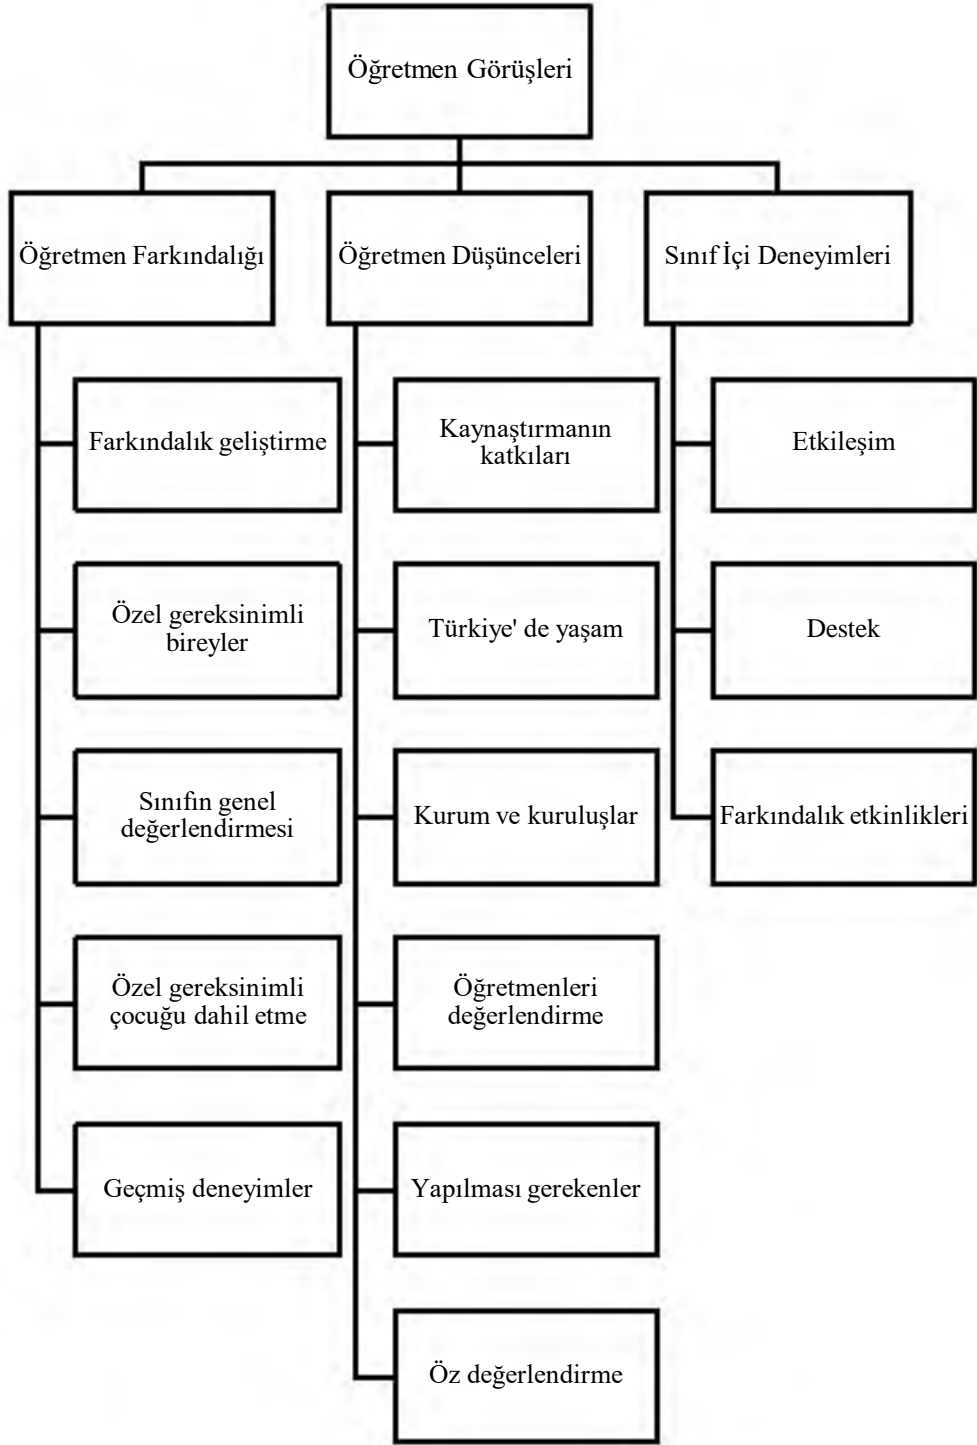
Öğretmen Görüşleri

Öğretmen Farkındalığı

Öğretmen Düşünceleri

Sınıf İçi Deneyimleri

Farkındalık geliştirme

Özel gereksinimli bireyler

Sınıfın genel değerlendirmesi

Özel gereksinimli çocuğu dahil etme

Geçmiş deneyimler

Kaynaştırmanın katkıları

Türkiye' de yaşam

Kurum ve kuruluşlar

Öğretmenleri değerlendirme

Yapılması gerekenler

Öz değerlendirme

Etkileşim

Destek

Farkındalık etkinlikleri